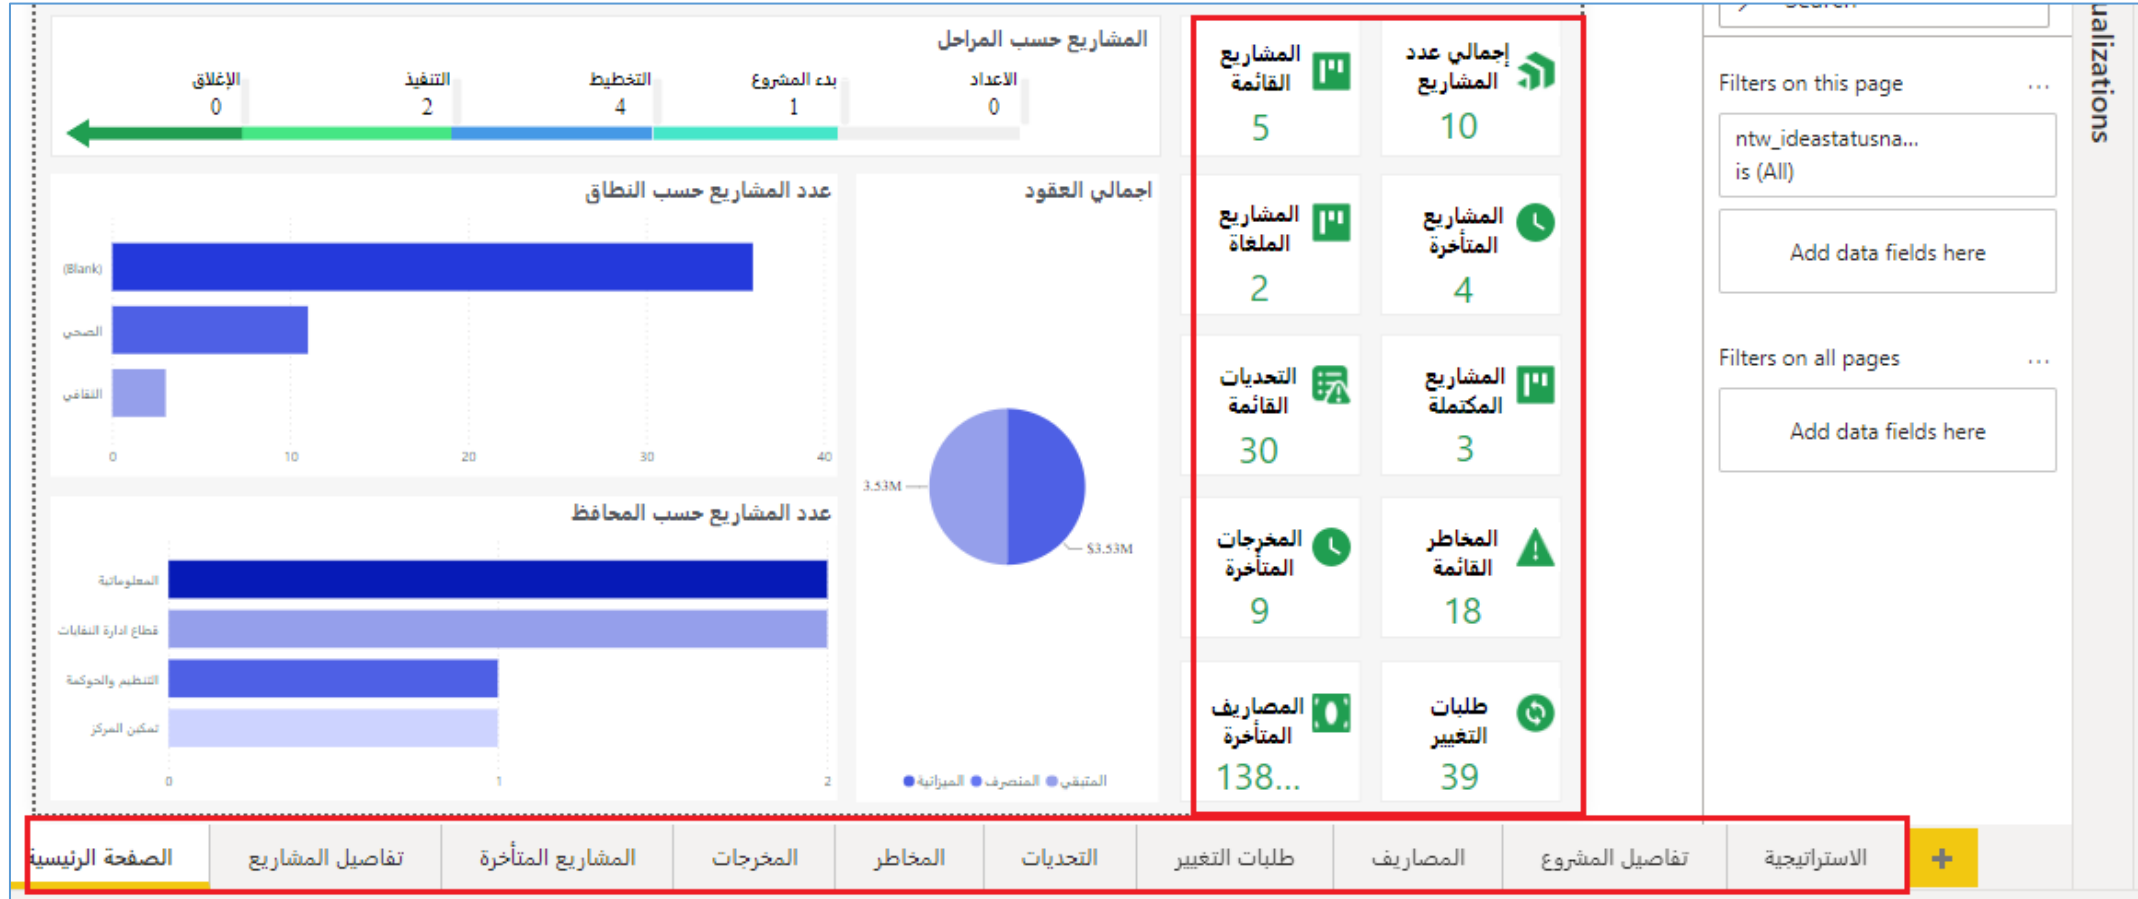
المشاريع حسب المراحل

الاعداد 0
بدء المشروع 1
التخطيط 4
التنفيذ 2
الإغلاق 0

إجمالي عدد المشاريع
10

المشاريع القائمة
5

المشاريع المتأخرة
4

المشاريع الملغاة
2

المشاريع المكتملة
3

التحديات القائمة
30

المخاطر القائمة
18

المخرجات المتأخرة
9

طلبات التغيير
39

المصاريف المتأخرة
138...

اجمالي العقود

3.53M
$3.53M

الميزانية المنصرف المتبقي

عدد المشاريع حسب النطاق

(Blank)
الصحي
الثقافي

0 10 20 30 40

عدد المشاريع حسب المحافظ

المعلوماتية
قطاع ادارة النفايات
التنظيم والحوكمة
تمكين المركز

0 1 2

Search

ualizations

Filters on this page ...

ntw_ideastatusna...
is (All)

Add data fields here

Filters on all pages ...

Add data fields here

الصفحة الرئيسية | تفاصيل المشاريع | المشاريع المتأخرة | المخرجات | المخاطر | التحديات | طلبات التغيير | المصاريف | تفاصيل المشروع | الاستراتيجية | +